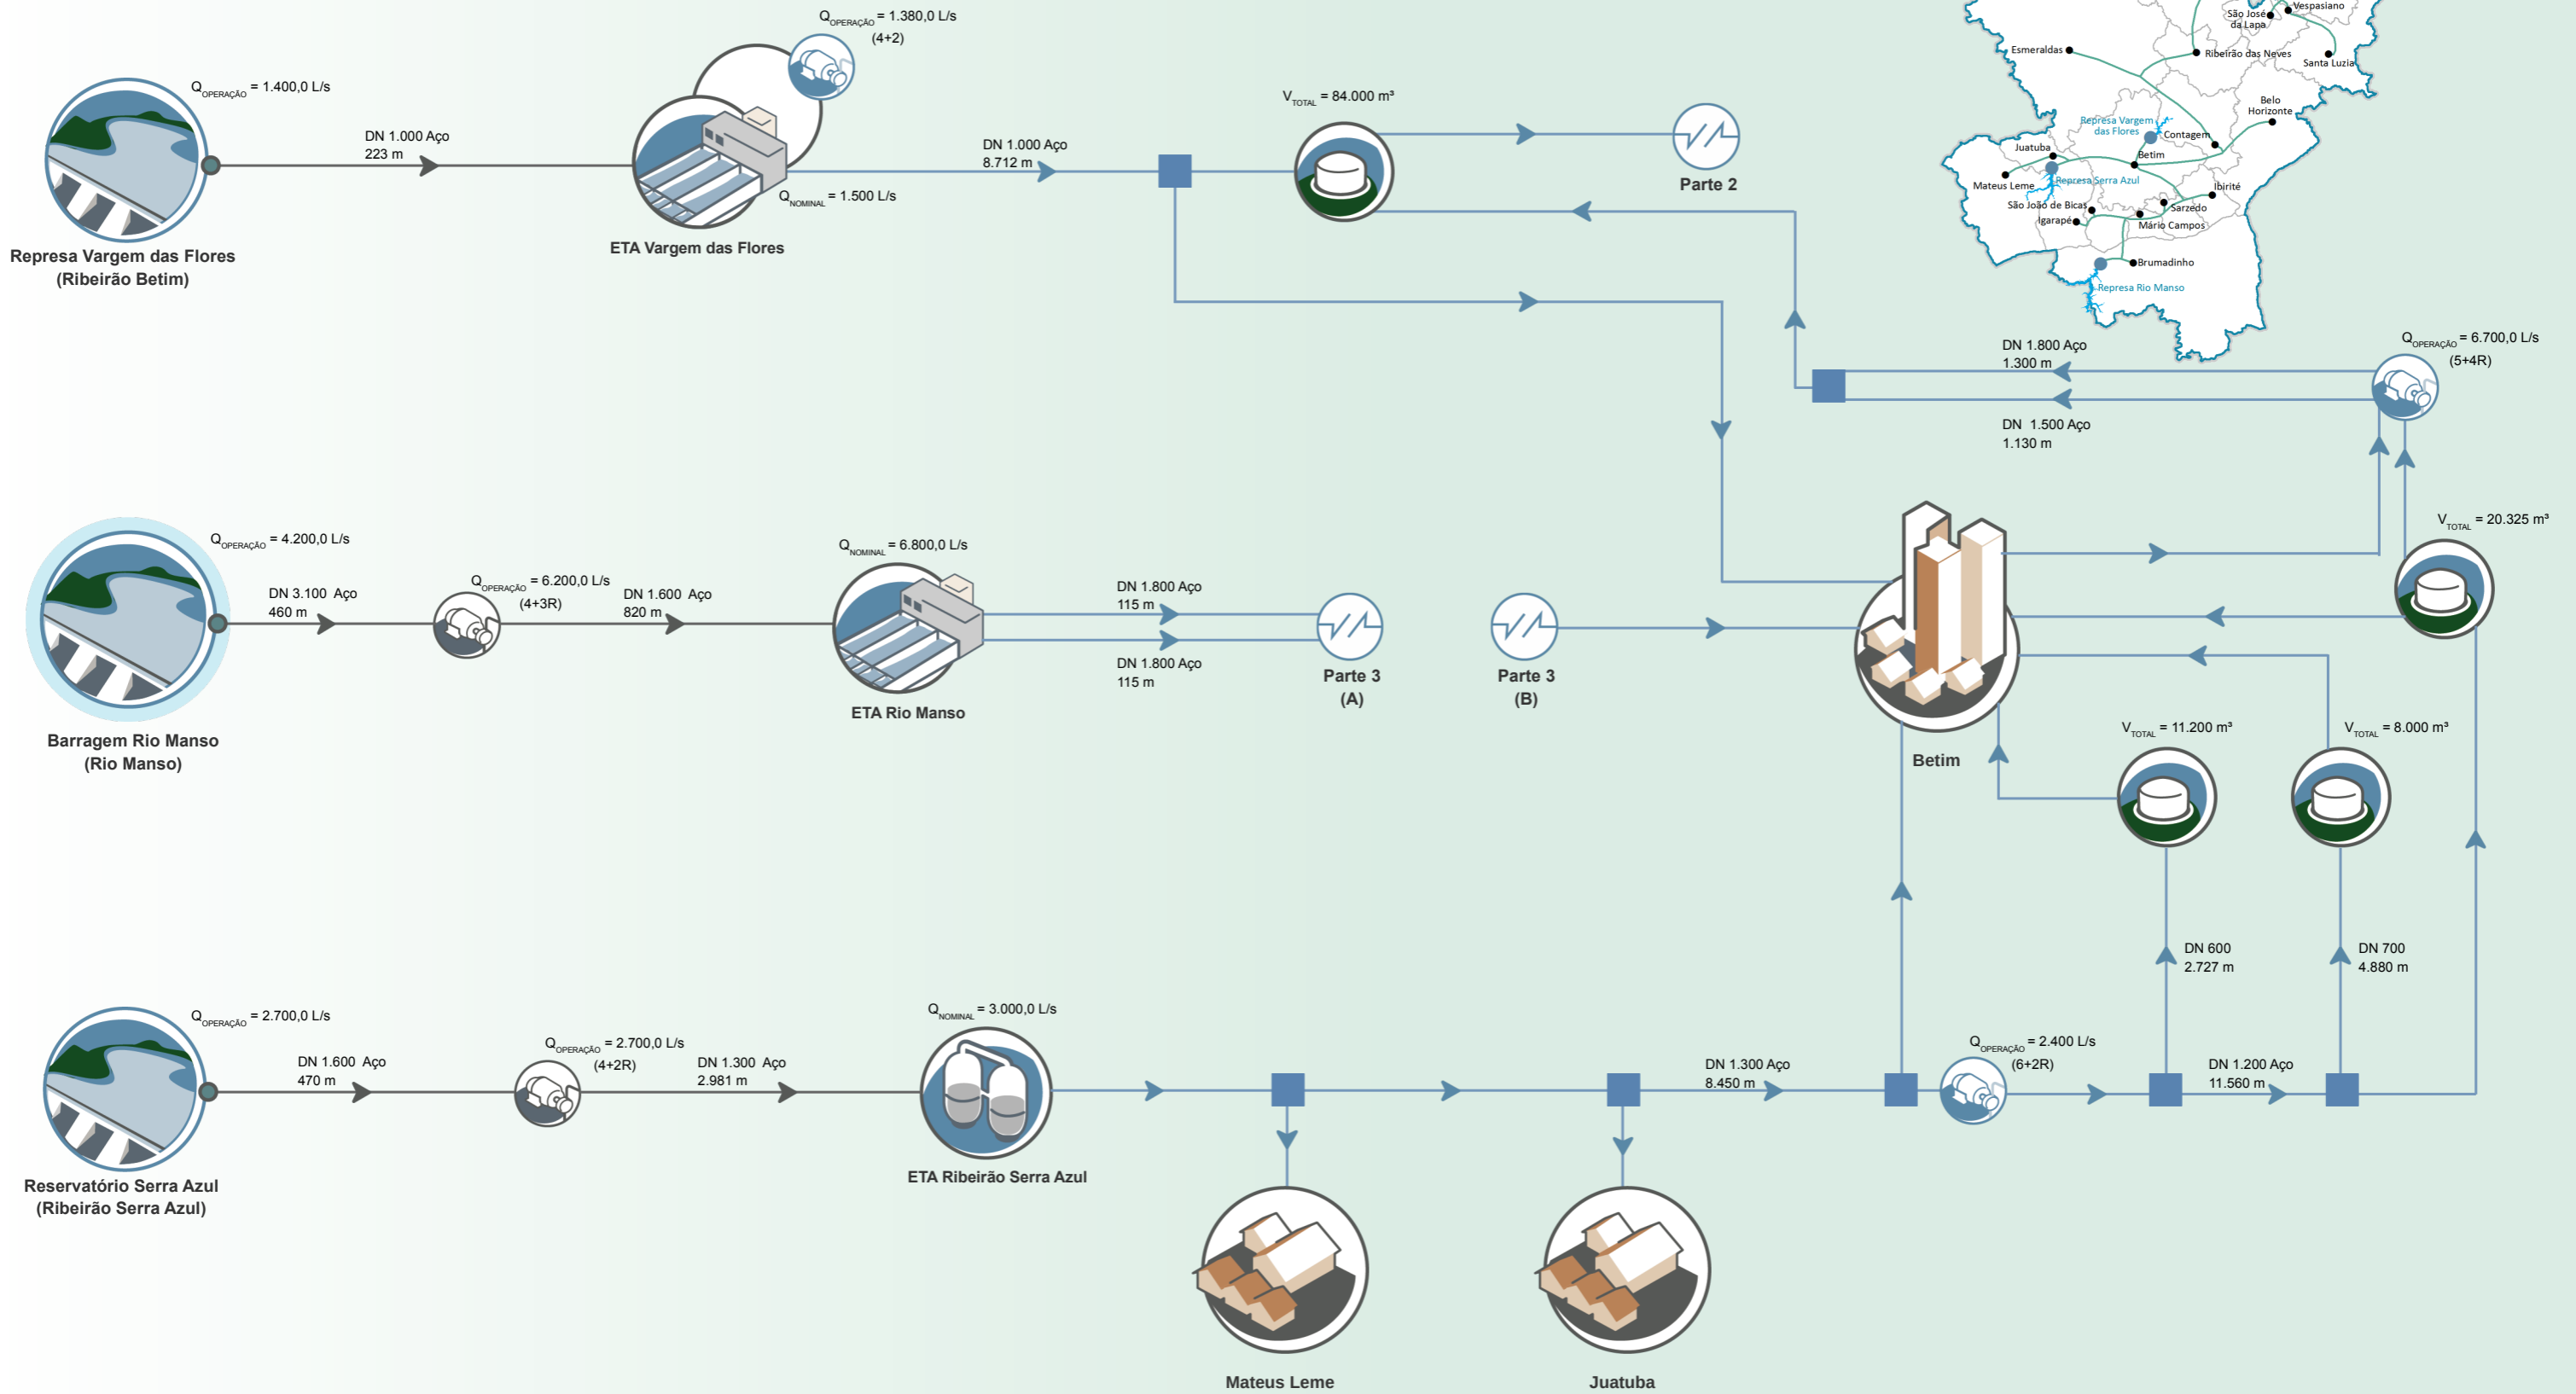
$Q_{OPERAÇÃO}$ = 1.400,0 L/s

DN 1.000 Aço
223 m

Represa Vargem das Flores
(Ribeirão Betim)

$Q_{OPERAÇÃO}$ = 1.380,0 L/s
(4+2)

$Q_{NOMINAL}$ = 1.500 L/s

ETA Vargem das Flores

DN 1.000 Aço
8.712 m

$V_{TOTAL}$ = 84.000 m³

Parte 2

Vespasiano
São José da Lapa
Esmeraldas
Ribeirão das Neves
Santa Luzia
Belo Horizonte
Represa Vargem das Flores
Contagem
Juatuba
Betim
Mateus Leme
Represa Serra Azul
Ibirité
São João de Bicas
Sarzedo
Igarapé
Mário Campos
Brumadinho
Represa Rio Manso

DN 1.800 Aço
1.300 m

$Q_{OPERAÇÃO}$ = 6.700,0 L/s
(5+4R)

DN 1.500 Aço
1.130 m

$Q_{OPERAÇÃO}$ = 4.200,0 L/s

DN 3.100 Aço
460 m

$Q_{OPERAÇÃO}$ = 6.200,0 L/s
(4+3R)

DN 1.600 Aço
820 m

$Q_{NOMINAL}$ = 6.800,0 L/s

DN 1.800 Aço
115 m

DN 1.800 Aço
115 m

Parte 3
(A)

Parte 3
(B)

$V_{TOTAL}$ = 20.325 m³

Barragem Rio Manso
(Rio Manso)

ETA Rio Manso

Betim

$V_{TOTAL}$ = 11.200 m³

$V_{TOTAL}$ = 8.000 m³

DN 600
2.727 m

DN 700
4.880 m

$Q_{OPERAÇÃO}$ = 2.700,0 L/s

DN 1.600 Aço
470 m

$Q_{OPERAÇÃO}$ = 2.700,0 L/s
(4+2R)

DN 1.300 Aço
2.981 m

$Q_{NOMINAL}$ = 3.000,0 L/s

DN 1.300 Aço
8.450 m

$Q_{OPERAÇÃO}$ = 2.400 L/s
(6+2R)

DN 1.200 Aço
11.560 m

Reservatório Serra Azul
(Ribeirão Serra Azul)

ETA Ribeirão Serra Azul

Mateus Leme

Juatuba